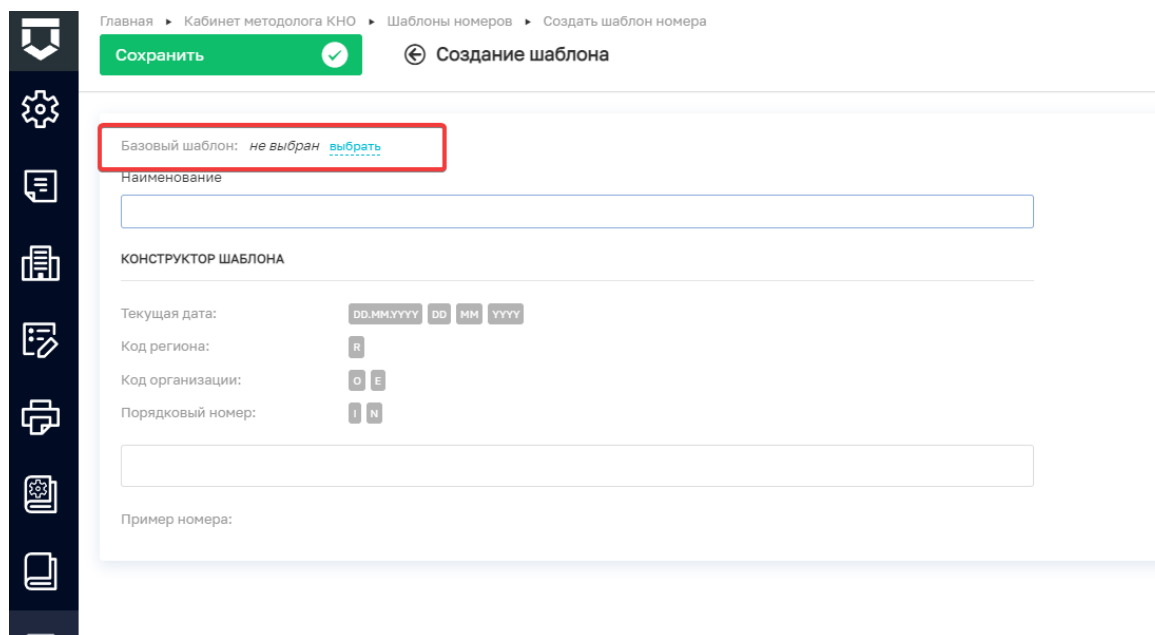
Главная ▸ Кабинет методолога КНО ▸ Шаблоны номеров ▸ Создать шаблон номера

Сохранить

Создание шаблона

Базовый шаблон: не выбран выбрать

Наименование

КОНСТРУКТОР ШАБЛОНА

Текущая дата: DD.MM.YYYY DD MM YYYY

Код региона: R

Код организации: O E

Порядковый номер: I N

Пример номера: